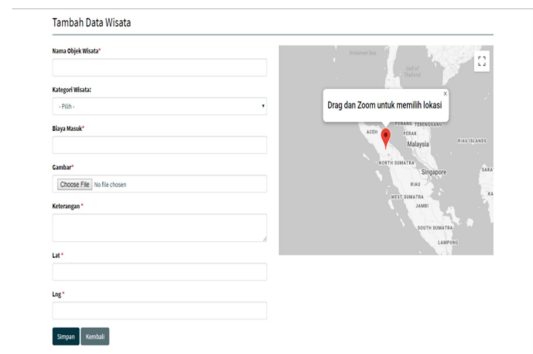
Tambah Data Wisata

Nama Objek Wisata*

Kategori Wisata:

- Pilih -

Biaya Masuk*

Gambar*

Choose File No file chosen

Keterangan *

Lat *

Lng *

Simpan Kembali

Drag dan Zoom untuk memilih lokasi

×

ACEH

PENANG

TERENGGANU

PERAK

Malaysia

RIAU ISLANDS

NORTH SUMATRA

Singapore

RIAU

WEST SUMATRA

JAMBI

SOUTH SUMATRA

LAMPUNG